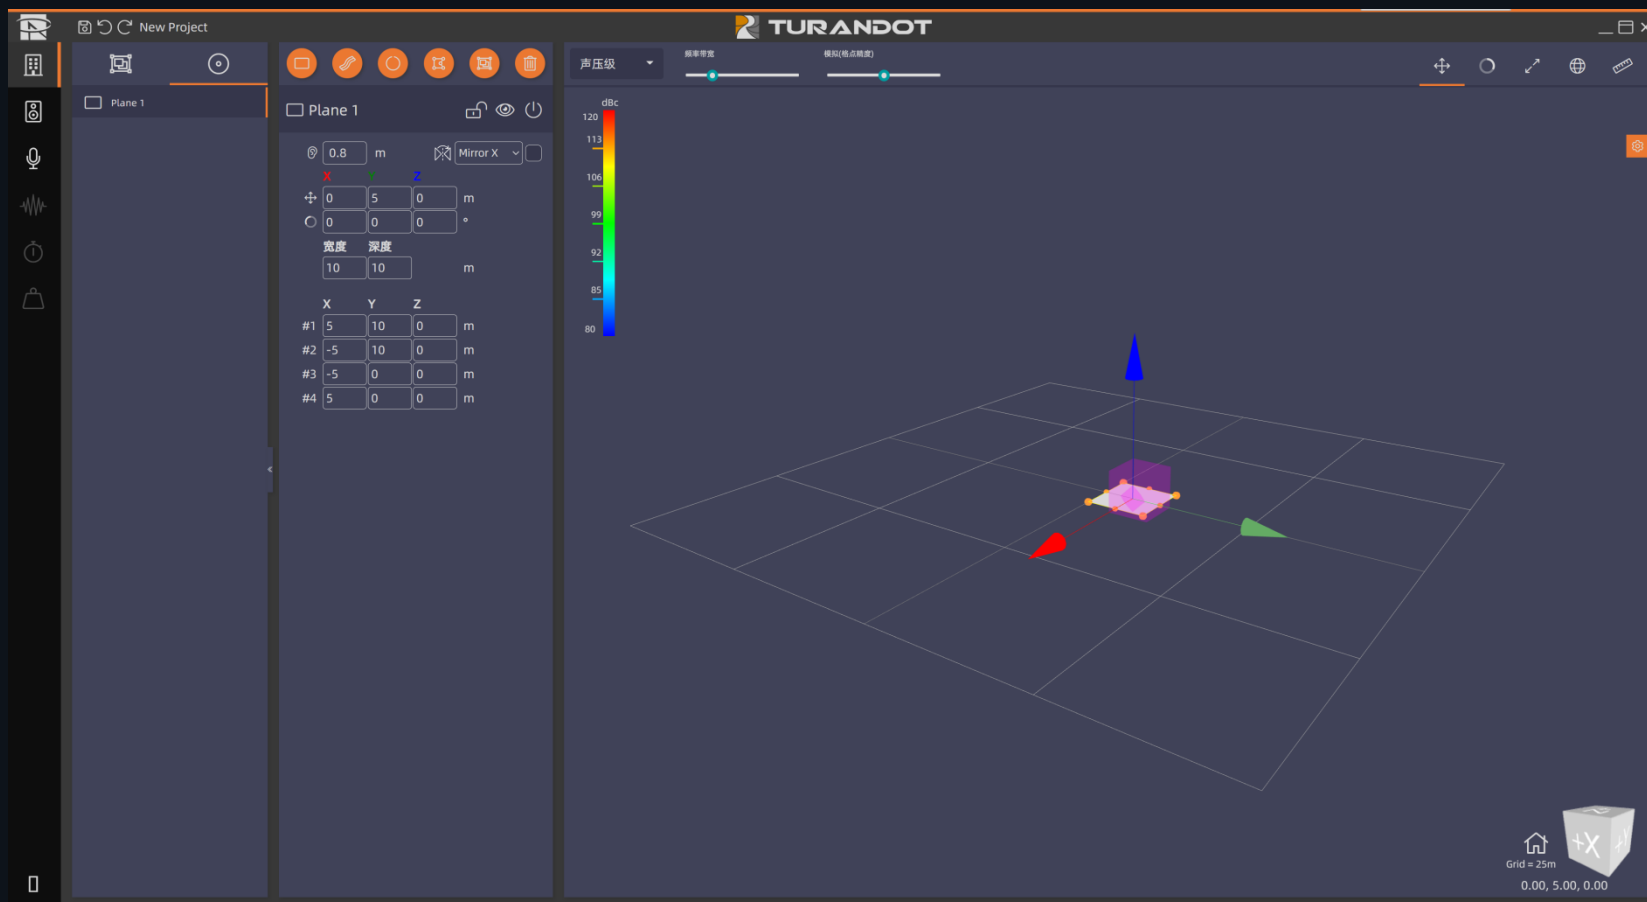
New Project

TURANDOT

Plane 1

Plane 1

0.8 m

Mirror X

X Y Z

0 5 0 m

0 0 0 °

宽度 深度

10 10 m

X Y Z

| | X | Y | Z | |
|---|---|---|---|---|
| #1 | 5 | 10 | 0 | m |
| #2 | -5 | 10 | 0 | m |
| #3 | -5 | 0 | 0 | m |
| #4 | 5 | 0 | 0 | m |

声压级

频率带宽

模拟(格点精度)

dBc
120
113
106
99
92
85
80

+X

Grid = 25m

0.00, 5.00, 0.00